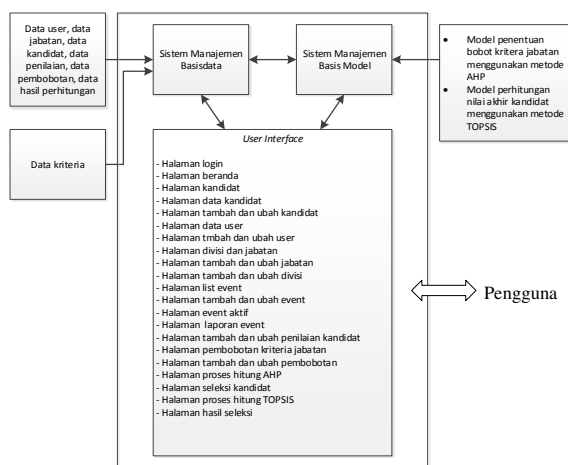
Data user, data jabatan, data kandidat, data penilaian, data pembobotan, data hasil perhitungan

Data kriteria

Sistem Manajemen Basisdata

Sistem Manajemen Basis Model

- Model penentuan bobot kritera jabatan menggunakan metode AHP
- Model perhitungan nilai akhir kandidat menggunakan metode TOPSIS

User Interface

- Halaman login
- Halaman beranda
- Halaman kandidat
- Halaman data kandidat
- Halaman tambah dan ubah kandidat
- Halaman data user
- Halaman tmbah dan ubah user
- Halaman divisi dan jabatan
- Halaman tambah dan ubah jabatan
- Halaman tambah dan ubah divisi
- Halaman list event
- Halaman tambah dan ubah event
- Halaman event aktif
- Halaman laporan event
- Halaman tambah dan ubah penilaian kandidat
- Halaman pembobotan kriteria jabatan
- Halaman tambah dan ubah pembobotan
- Halaman proses hitung AHP
- Halaman seleksi kandidat
- Halaman proses hitung TOPSIS
- Halaman hasil seleksi

Pengguna